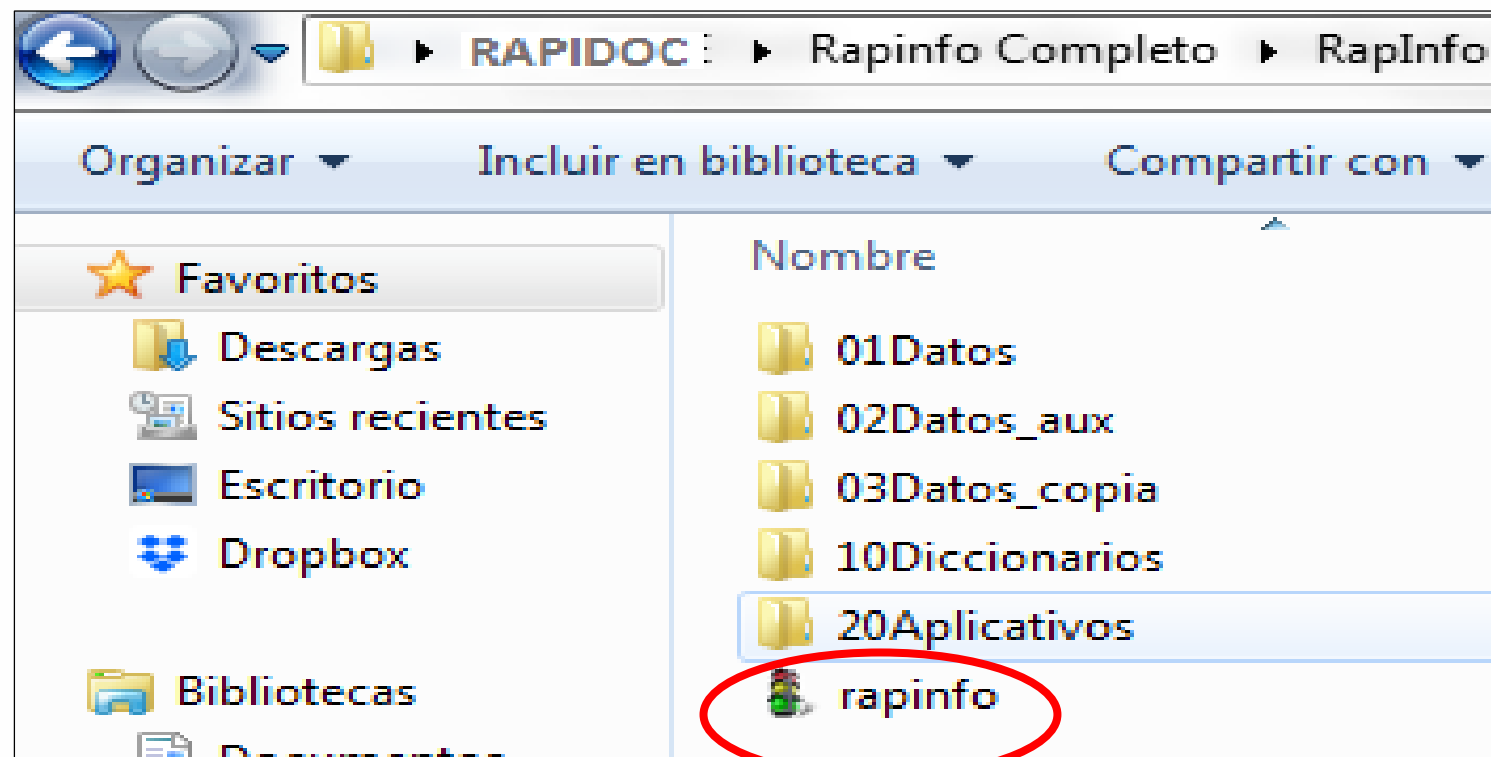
RAPIDOC ▸ Rapinfo Completo ▸ RapInfo

Organizar ▾ Incluir en biblioteca ▾ Compartir con ▾

Favoritos
Descargas
Sitios recientes
Escritorio
Dropbox

Bibliotecas
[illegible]

Nombre
01Datos
02Datos_aux
03Datos_copia
10Diccionarios
20Aplicativos
rapinfo